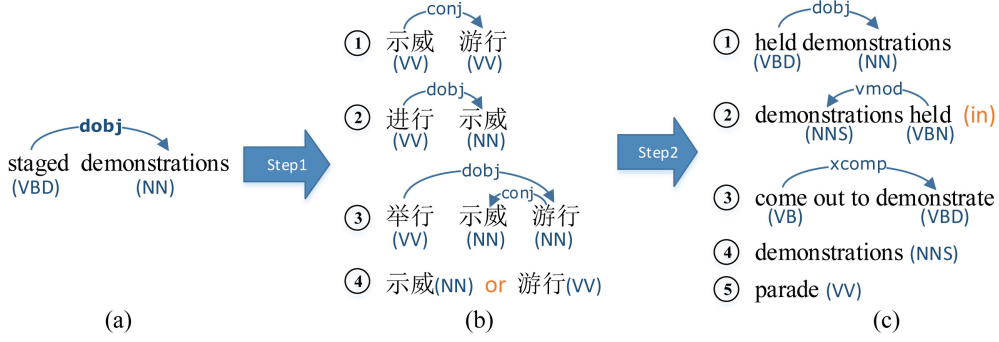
dobj
staged demonstrations
(VBD) (NN)

(a)

Step1

conj
① 示威 游行
(VV) (VV)

dobj
② 进行 示威
(VV) (NN)

dobj
conj
③ 举行 示威 游行
(VV) (NN) (NN)

④ 示威(NN) or 游行(VV)

(b)

Step2

dobj
① held demonstrations
(VBD) (NN)

vmod
② demonstrations held (in)
(NNS) (VBN)

xcomp
③ come out to demonstrate
(VB) (VBD)

④ demonstrations (NNS)

⑤ parade (VV)

(c)